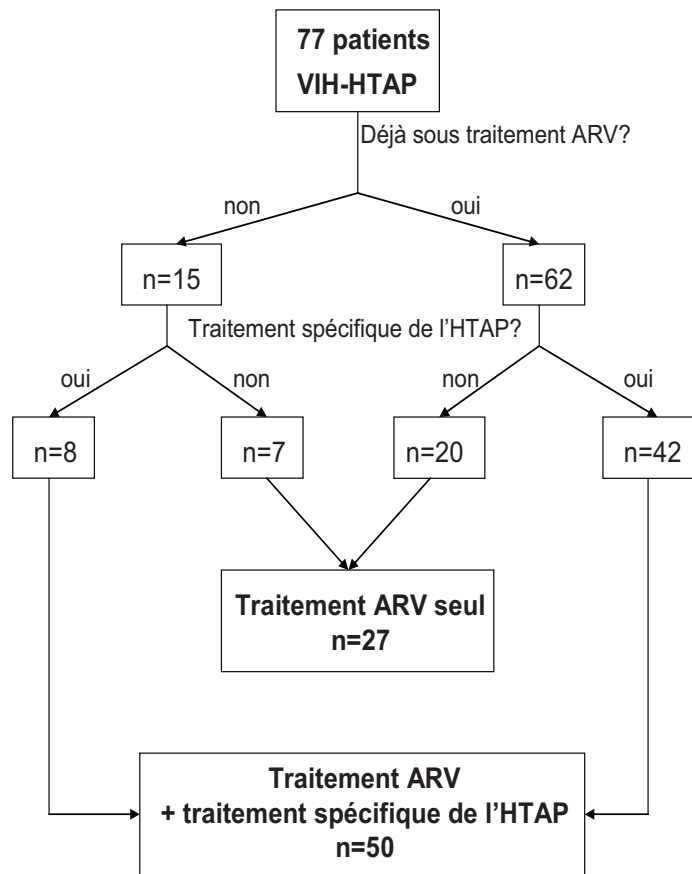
77 patients
VIH-HTAP

Déjà sous traitement ARV?

non

oui

n=15

n=62

Traitement spécifique de l'HTAP?

oui

non

non

oui

n=8

n=7

n=20

n=42

Traitement ARV seul
n=27

Traitement ARV
+ traitement spécifique de l'HTAP
n=50